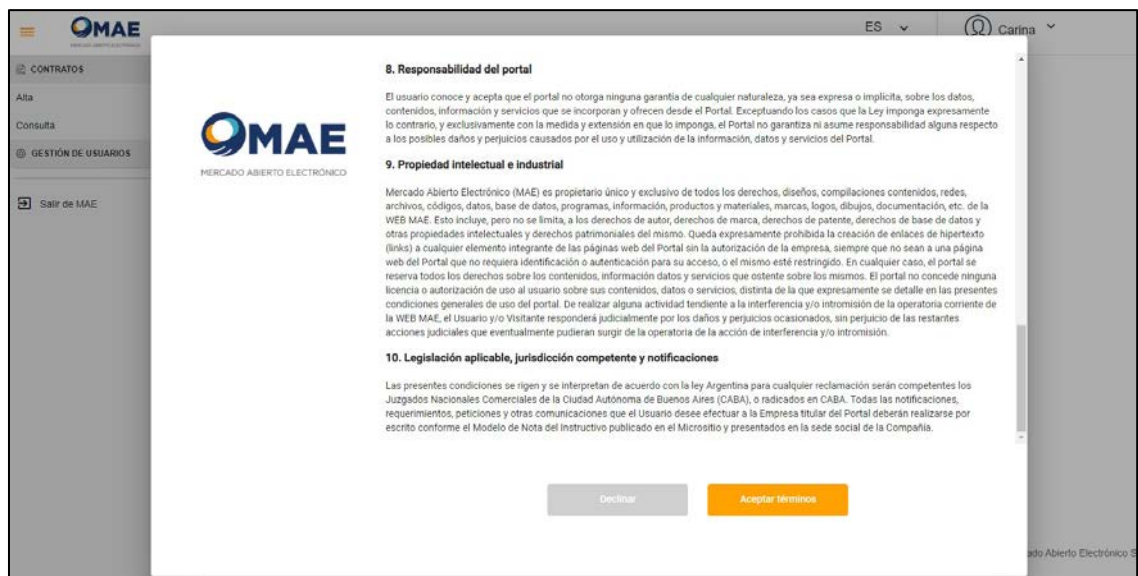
MAE

ES

Carina

CONTRATOS

Alta

Consulta

GESTIÓN DE USUARIOS

Salir de MAE

MAE
MERCADO ABIERTO ELECTRÓNICO

8. Responsabilidad del portal

El usuario conoce y acepta que el portal no otorga ninguna garantía de cualquier naturaleza, ya sea expresa o implícita, sobre los datos, contenidos, información y servicios que se incorporan y ofrecen desde el Portal. Exceptuando los casos que la Ley imponga expresamente lo contrario, y exclusivamente con la medida y extensión en que lo imponga, el Portal no garantiza ni asume responsabilidad alguna respecto a los posibles daños y perjuicios causados por el uso y utilización de la información, datos y servicios del Portal.

9. Propiedad intelectual e industrial

Mercado Abierto Electrónico (MAE) es propietario único y exclusivo de todos los derechos, diseños, compilaciones contenidos, redes, archivos, códigos, datos, base de datos, programas, información, productos y materiales, marcas, logos, dibujos, documentación, etc. de la WEB MAE. Esto incluye, pero no se limita, a los derechos de autor, derechos de marca, derechos de patente, derechos de base de datos y otras propiedades intelectuales y derechos patrimoniales del mismo. Queda expresamente prohibida la creación de enlaces de hipertexto (links) a cualquier elemento integrante de las páginas web del Portal sin la autorización de la empresa, siempre que no sean a una página web del Portal que no requiera identificación o autenticación para su acceso, o el mismo esté restringido. En cualquier caso, el portal se reserva todos los derechos sobre los contenidos, información datos y servicios que ostente sobre los mismos. El portal no concede ninguna licencia o autorización de uso al usuario sobre sus contenidos, datos o servicios, distinta de la que expresamente se detalle en las presentes condiciones generales de uso del portal. De realizar alguna actividad tendiente a la interferencia y/o intromisión de la operatoria corriente de la WEB MAE, el Usuario y/o Visitante responderá judicialmente por los daños y perjuicios ocasionados, sin perjuicio de las restantes acciones judiciales que eventualmente pudieran surgir de la operatoria de la acción de interferencia y/o intromisión.

10. Legislación aplicable, jurisdicción competente y notificaciones

Las presentes condiciones se rigen y se interpretan de acuerdo con la ley Argentina para cualquier reclamación serán competentes los Juzgados Nacionales Comerciales de la Ciudad Autónoma de Buenos Aires (CABA), o radicados en CABA. Todas las notificaciones, requerimientos, peticiones y otras comunicaciones que el Usuario desee efectuar a la Empresa titular del Portal deberán realizarse por escrito conforme el Modelo de Nota del Instructivo publicado en el Micrositio y presentados en la sede social de la Compañía.

Declinar

Aceptar términos

ado Abierto Electrónico S